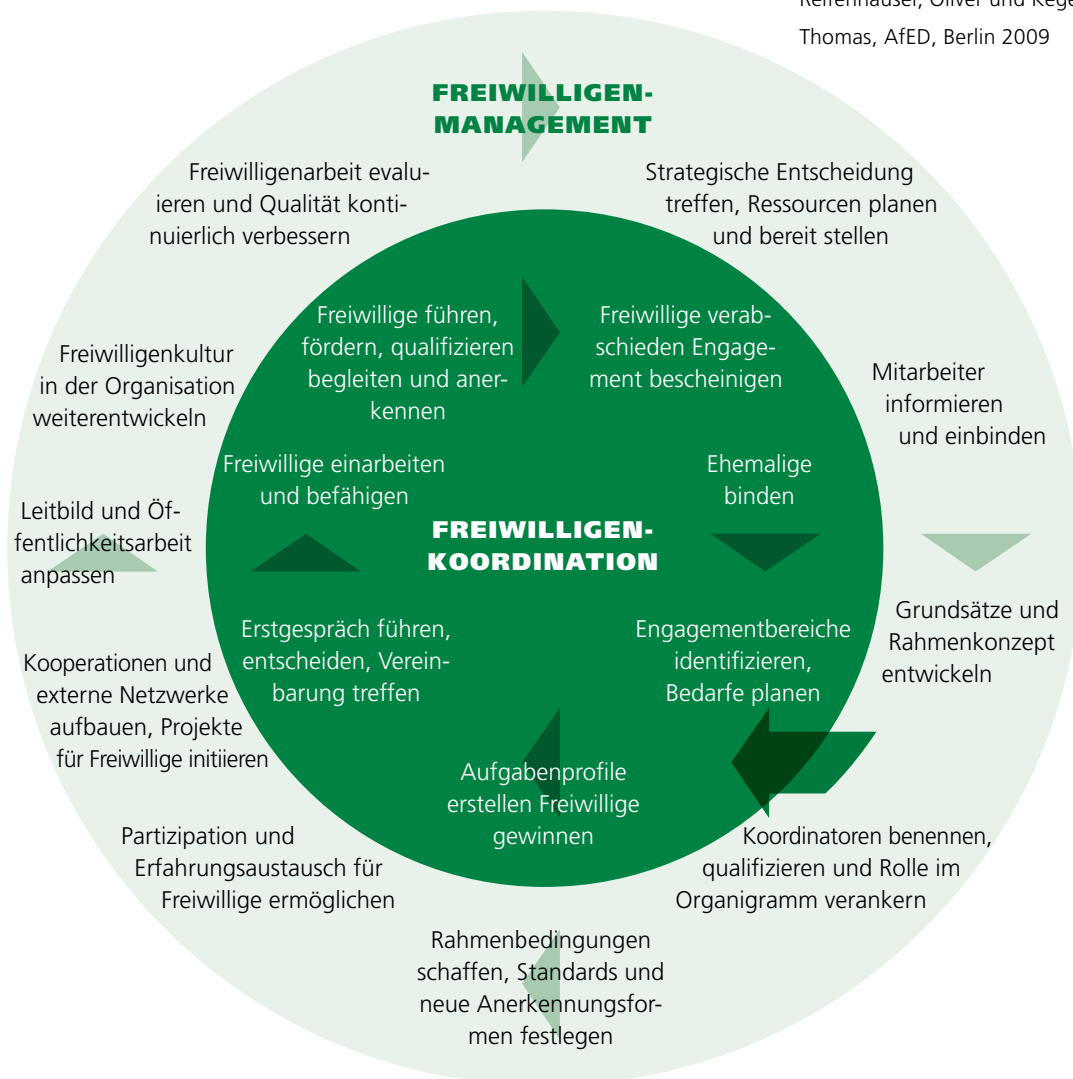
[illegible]

Thomas, AfED, Berlin 2009

FREIWILLIGEN-MANAGEMENT

Freiwilligenarbeit evaluieren und Qualität kontinuierlich verbessern

Strategische Entscheidung treffen, Ressourcen planen und bereit stellen

Freiwillige führen, fördern, qualifizieren begleiten und anerkennen

Freiwillige verabschieden Engagement bescheinigen

Freiwilligenkultur in der Organisation weiterentwickeln

Mitarbeiter informieren und einbinden

Freiwillige einarbeiten und befähigen

Ehemalige binden

Leitbild und Öffentlichkeitsarbeit anpassen

FREIWILLIGEN-KOORDINATION

Grundsätze und Rahmenkonzept entwickeln

Erstgespräch führen, entscheiden, Vereinbarung treffen

Engagementbereiche identifizieren, Bedarfe planen

Kooperationen und externe Netzwerke aufbauen, Projekte für Freiwillige initiieren

Aufgabenprofile erstellen Freiwillige gewinnen

Partizipation und Erfahrungsaustausch für Freiwillige ermöglichen

Koordinatoren benennen, qualifizieren und Rolle im Organigramm verankern

Rahmenbedingungen schaffen, Standards und neue Anerkennungsformen festlegen